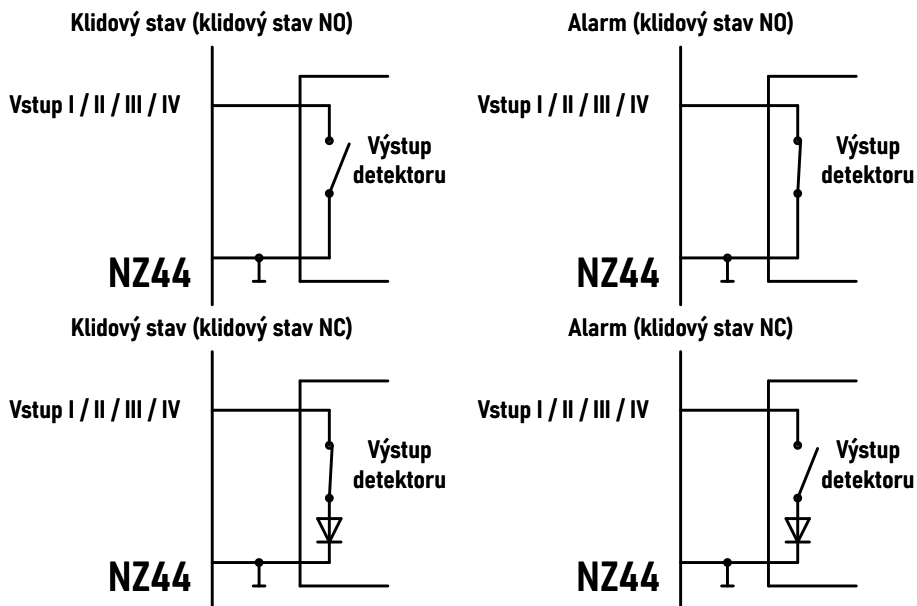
Klidový stav (klidový stav NO)

Vstup I / II / III / IV

Výstup detektoru

NZ44

Alarm (klidový stav NO)

Vstup I / II / III / IV

Výstup detektoru

NZ44

Klidový stav (klidový stav NC)

Vstup I / II / III / IV

Výstup detektoru

NZ44

Alarm (klidový stav NC)

Vstup I / II / III / IV

Výstup detektoru

NZ44